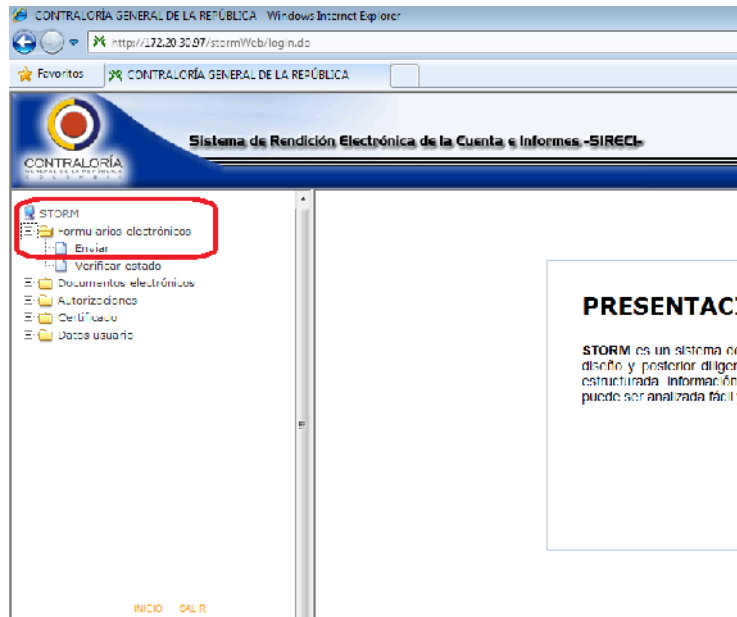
CONTRALORÍA GENERAL DE LA REPÚBLICA - Windows Internet Explorer

http://172.20.30.97/stormWeb/login.do

Favoritos

CONTRALORÍA GENERAL DE LA REPÚBLICA

CONTRALORÍA GENERAL DE LA REPÚBLICA

Sistema de Rendición Electrónica de la Cuenta e Informes -SIRECI-

STORM
Formularios electrónicos
Enviar
Verificar estado
Documentos electrónicos
Autorizaciones
Certificado
Datos usuario

INICIO SALIR

PRESENTAC

STORM es un sistema de diseño y posterior diligen estructurada. Información puede ser analizada fácil